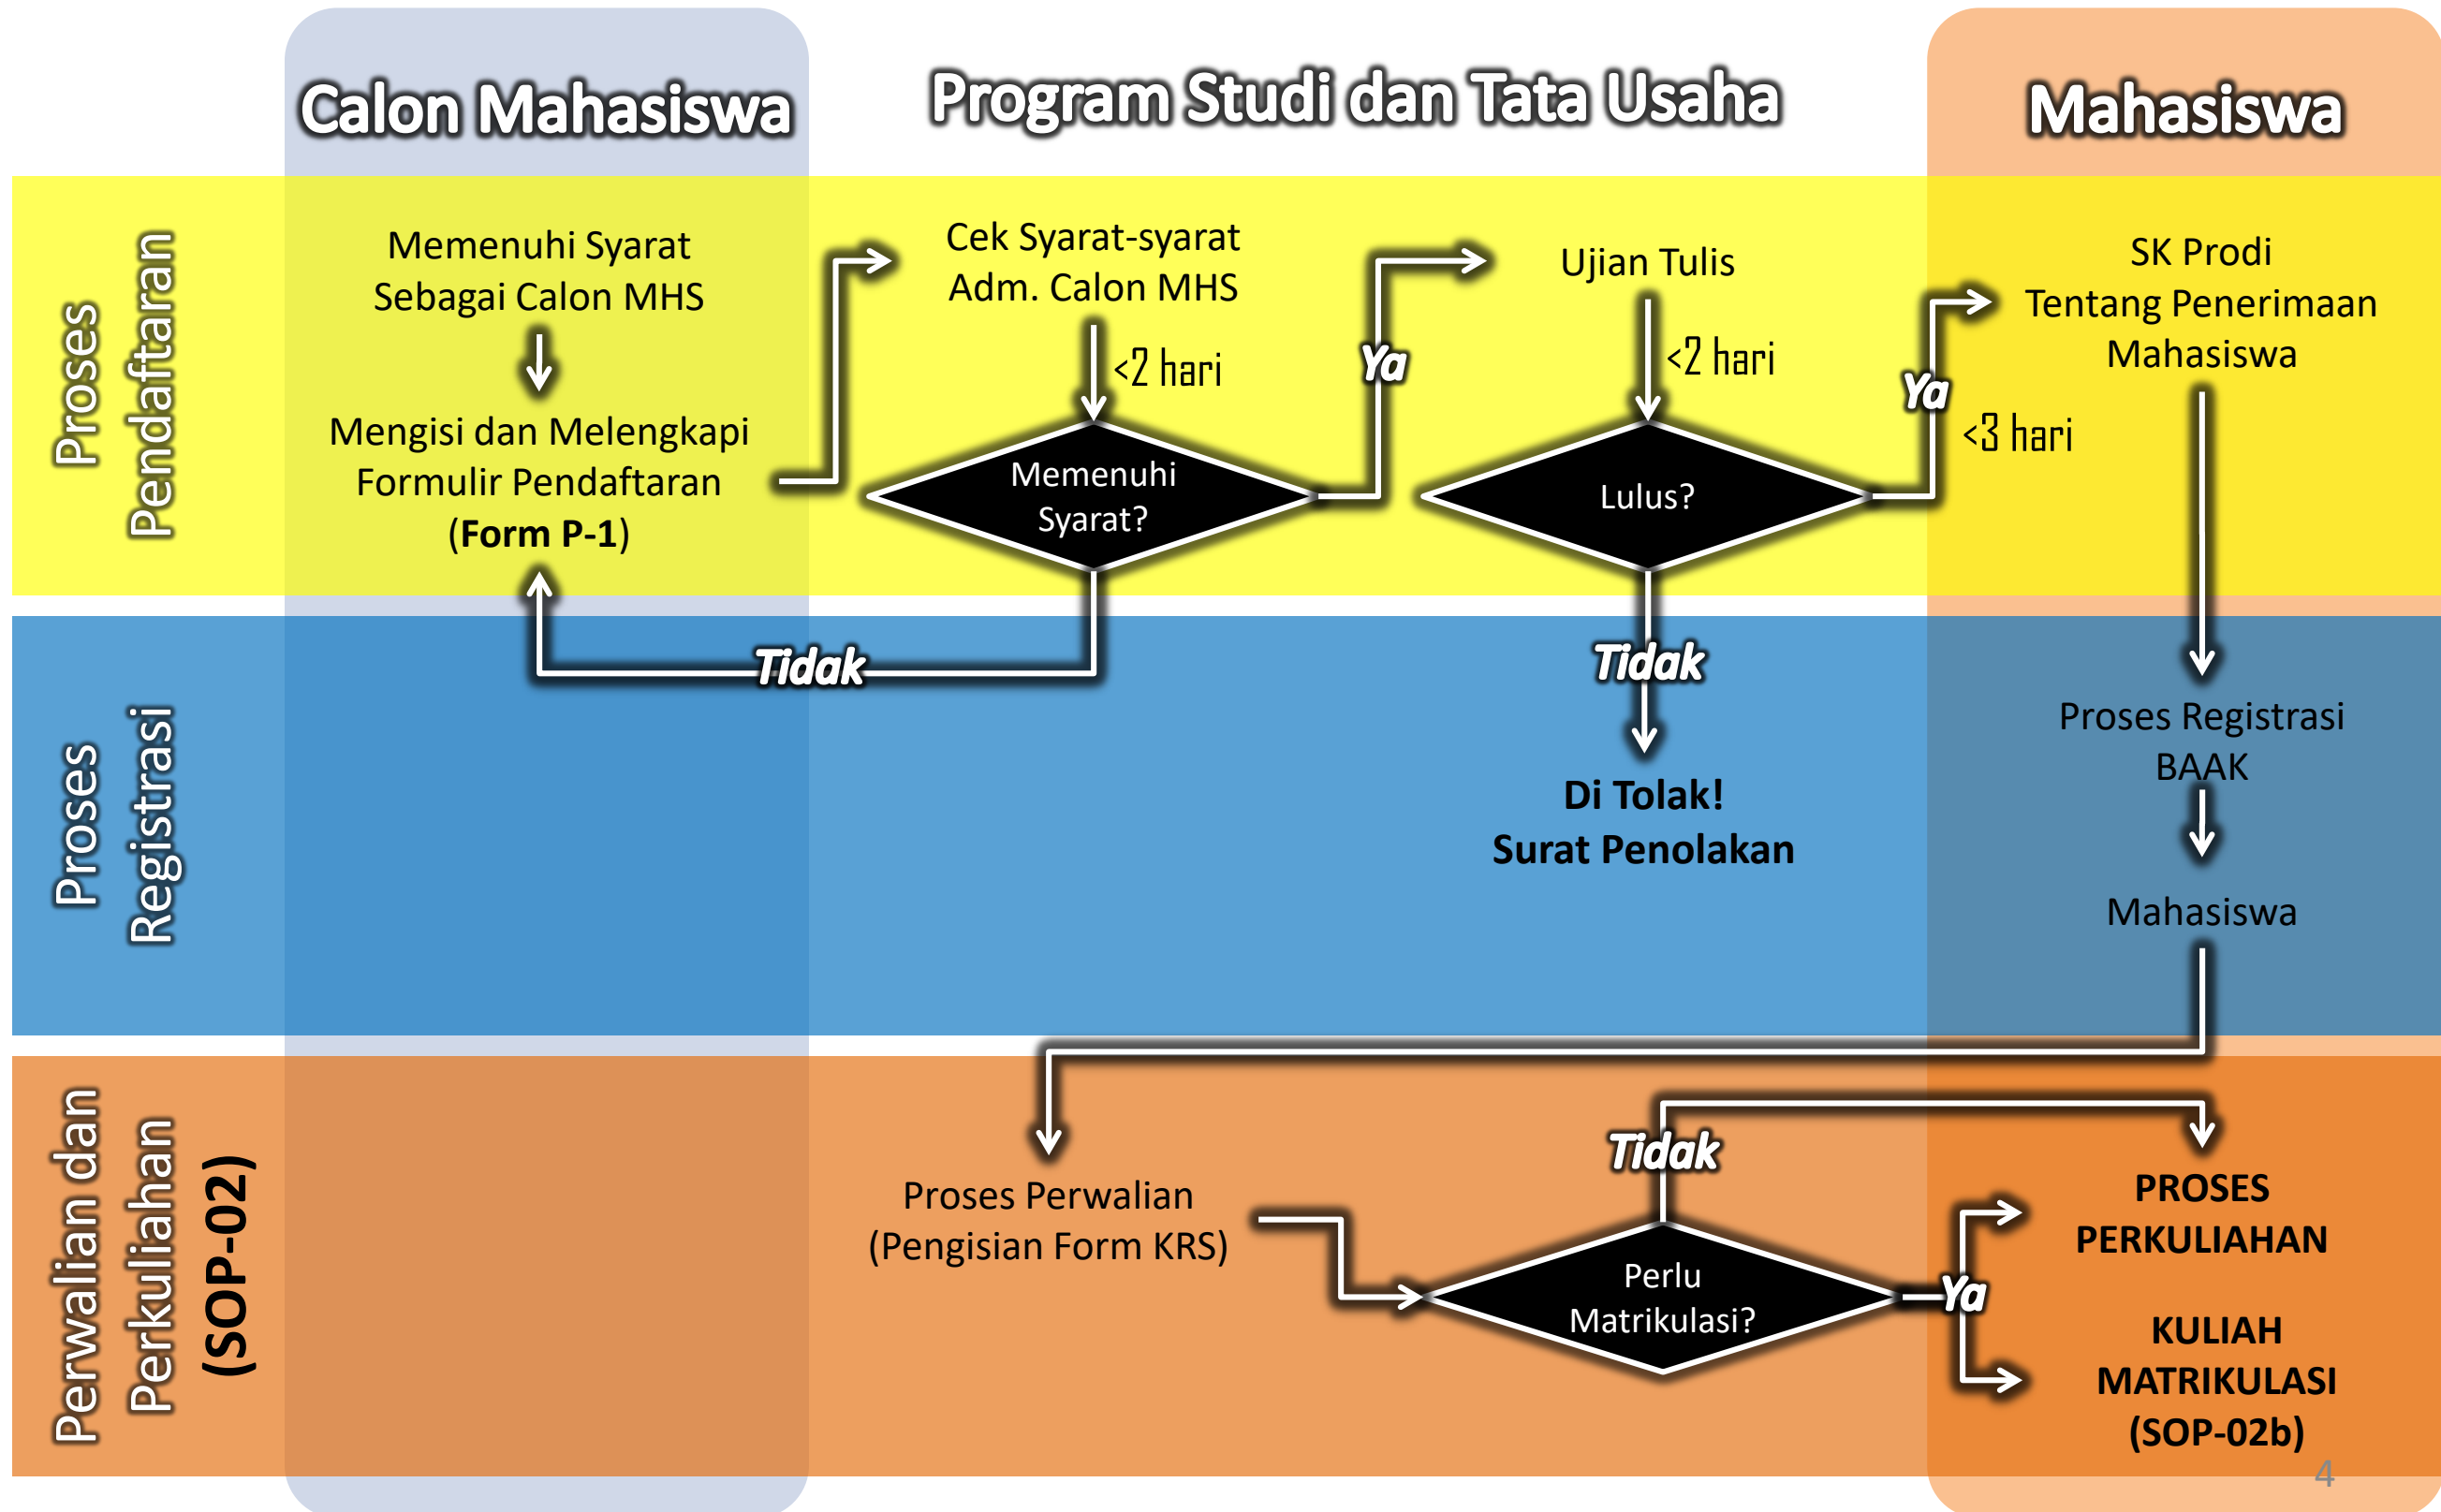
Calon Mahasiswa

Program Studi dan Tata Usaha

Mahasiswa

Proses Pendaftaran

Memenuhi Syarat Sebagai Calon MHS

Mengisi dan Melengkapi Formulir Pendaftaran (**Form P-1**)

Cek Syarat-syarat Adm. Calon MHS

<2 hari

Memenuhi Syarat?

Ya

Ujian Tulis

<2 hari

Lulus?

Ya

<3 hari

SK Prodi Tentang Penerimaan Mahasiswa

Tidak

Tidak

Proses Registrasi

Di Tolak!
Surat Penolakan

Proses Registrasi BAAK

Mahasiswa

Perwalian dan Perkuliahan (SOP-02)

Tidak

Proses Perwalian (Pengisian Form KRS)

Perlu Matrikulasi?

Ya

PROSES PERKULIAHAN

KULIAH MATRIKULASI (SOP-02b)

4